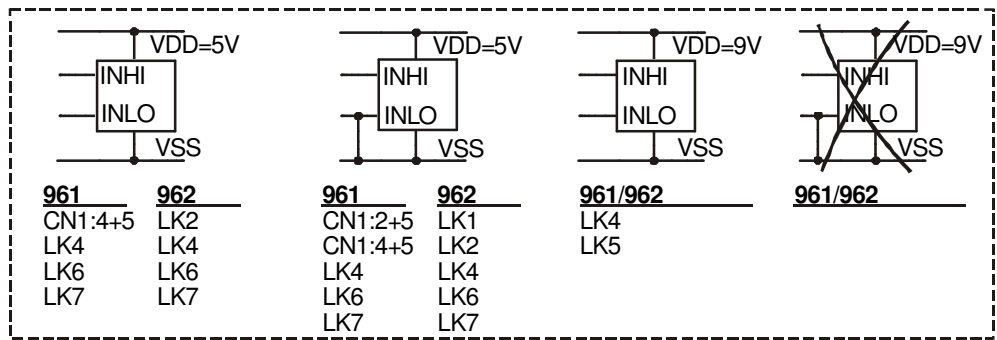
VDD=5V
INHI
INLO
VSS

| 961 | 962 |
|---|---|
| CN1:4+5 | LK2 |
| LK4 | LK4 |
| LK6 | LK6 |
| LK7 | LK7 |

VDD=5V
INHI
INLO
VSS

| 961 | 962 |
|---|---|
| CN1:2+5 | LK1 |
| CN1:4+5 | LK2 |
| LK4 | LK4 |
| LK6 | LK6 |
| LK7 | LK7 |

VDD=9V
INHI
INLO
VSS

961/962
LK4
LK5

VDD=9V
INHI
INLO
VSS

961/962